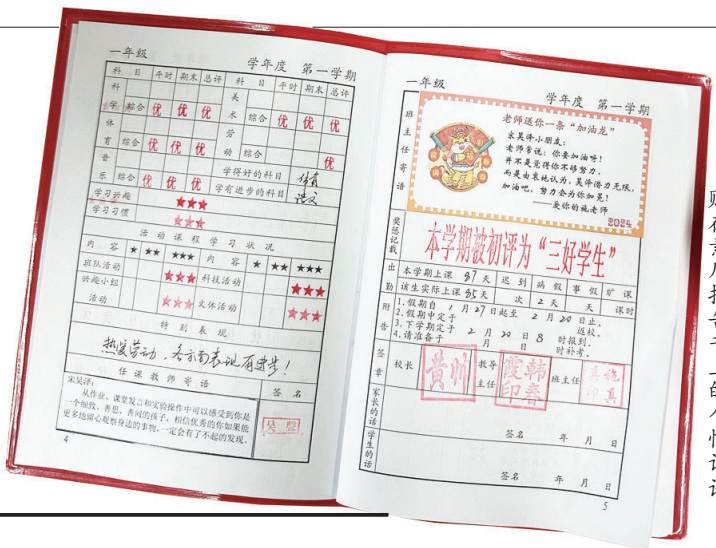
一年级　　学年度　第一学期

| 科目 | 平时 | 期末 | 总评 | 科目 | 平时 | 期末 | 总评 |
|---|---|---|---|---|---|---|---|
| 科学 综合 | 优 | 优 | 优 | 美术 综合 | 优 | 优 | 优 |
| 体育 综合 | 优 | 优 | 优 | 劳动 综合 | | | |
| 音乐 | | | | | | | 优 |
| 乐 综合 | 优 | 优 | 优 | 学得好的科目 | 体育 | | |
| 学习兴趣 | ★★★ | | | 学有进步的科目 | 语文 | | |
| 学习习惯 | ★★★ | | | | | | |

活动课程学习状况

| 内容 | ★ | ★★ | ★★★ | 内容 | ★ | ★★ | ★★★ |
|---|---|---|---|---|---|---|---|
| 班队活动 | | | ★★★ | | | | |
| 兴趣小组活动 | | | ★★★ | 科技活动 | | | ★★★ |
| | | | ★★★ | 文体活动 | | | ★★★ |

特别表现

热爱劳动，各方面表现有进步！

任课教师寄语　　签名

宋昊泽：
从作业、课堂发言和实验操作中可以感受到你是一个细致、善思、善问的孩子。相信优秀的你如果能更多地留心观察身边的事物，一定会有了不起的发现。

吴昊

4

一年级　　学年度　第一学期

班主任寄语

老师送你一条"加油龙"
亲爱的小朋友：
老师夸说：你要加油呀！
并不是觉得你不够努力，
而是由衷地认为，其实你潜力无限，
加油吧，努力会为你加冕！
——爱你的施老师
2024

奖惩记载
本学期被初评为"三好学生"

出勤：本学期上课 97 天　迟到　病假　事假　旷课
该生实际上课 95 天　次 2 天
附告：1.假期自 1 月 27 日起至 2 月 20 日止。
2.假期中定于　　日返校。
3.下学期定于 2 月 21 日 8 时报到，
4.请准备于　　时补考。

签章：校长 黄川　教导主任 韩霞印　班主任 吴施印真

家长的话

签名　年　月　日

学生的话

签名　年　月　日

5